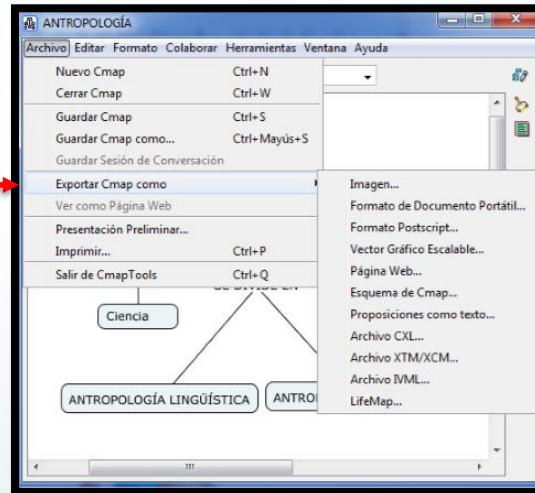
ANTROPOLOGÍA

Archivo Editar Formato Colaborar Herramientas Ventana Ayuda

Nuevo Cmap Ctrl+N
Cerrar Cmap Ctrl+W
Guardar Cmap Ctrl+S
Guardar Cmap como... Ctrl+Mayús+S
Guardar Sesión de Conversación
Exportar Cmap como
Ver como Página Web
Presentación Preliminar...
Imprimir... Ctrl+P
Salir de CmapTools Ctrl+Q

Imagen...
Formato de Documento Portátil...
Formato Postscript...
Vector Gráfico Escalable...
Página Web...
Esquema de Cmap...
Proposiciones como texto...
Archivo CXL...
Archivo XTM/XCM...
Archivo IVML...
LifeMap...

SE DIVIDE EN
Ciencia
ANTROPOLOGÍA LINGÜÍSTICA
ANTRO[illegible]